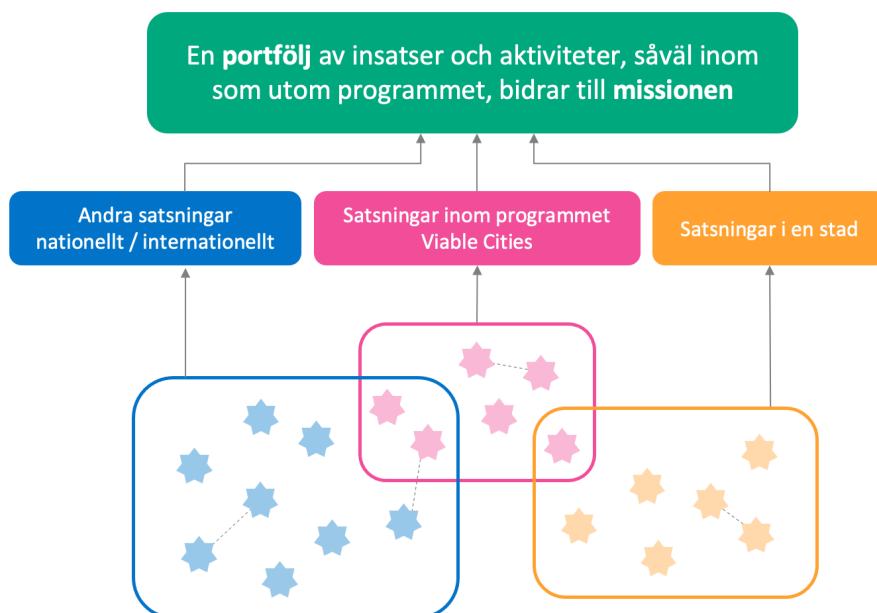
En **portfölj** av insatser och aktiviteter, såväl inom som utom programmet, bidrar till **missionen**

Andra satsningar nationellt / internationellt

Satsningar inom programmet Viable Cities

Satsningar i en stad